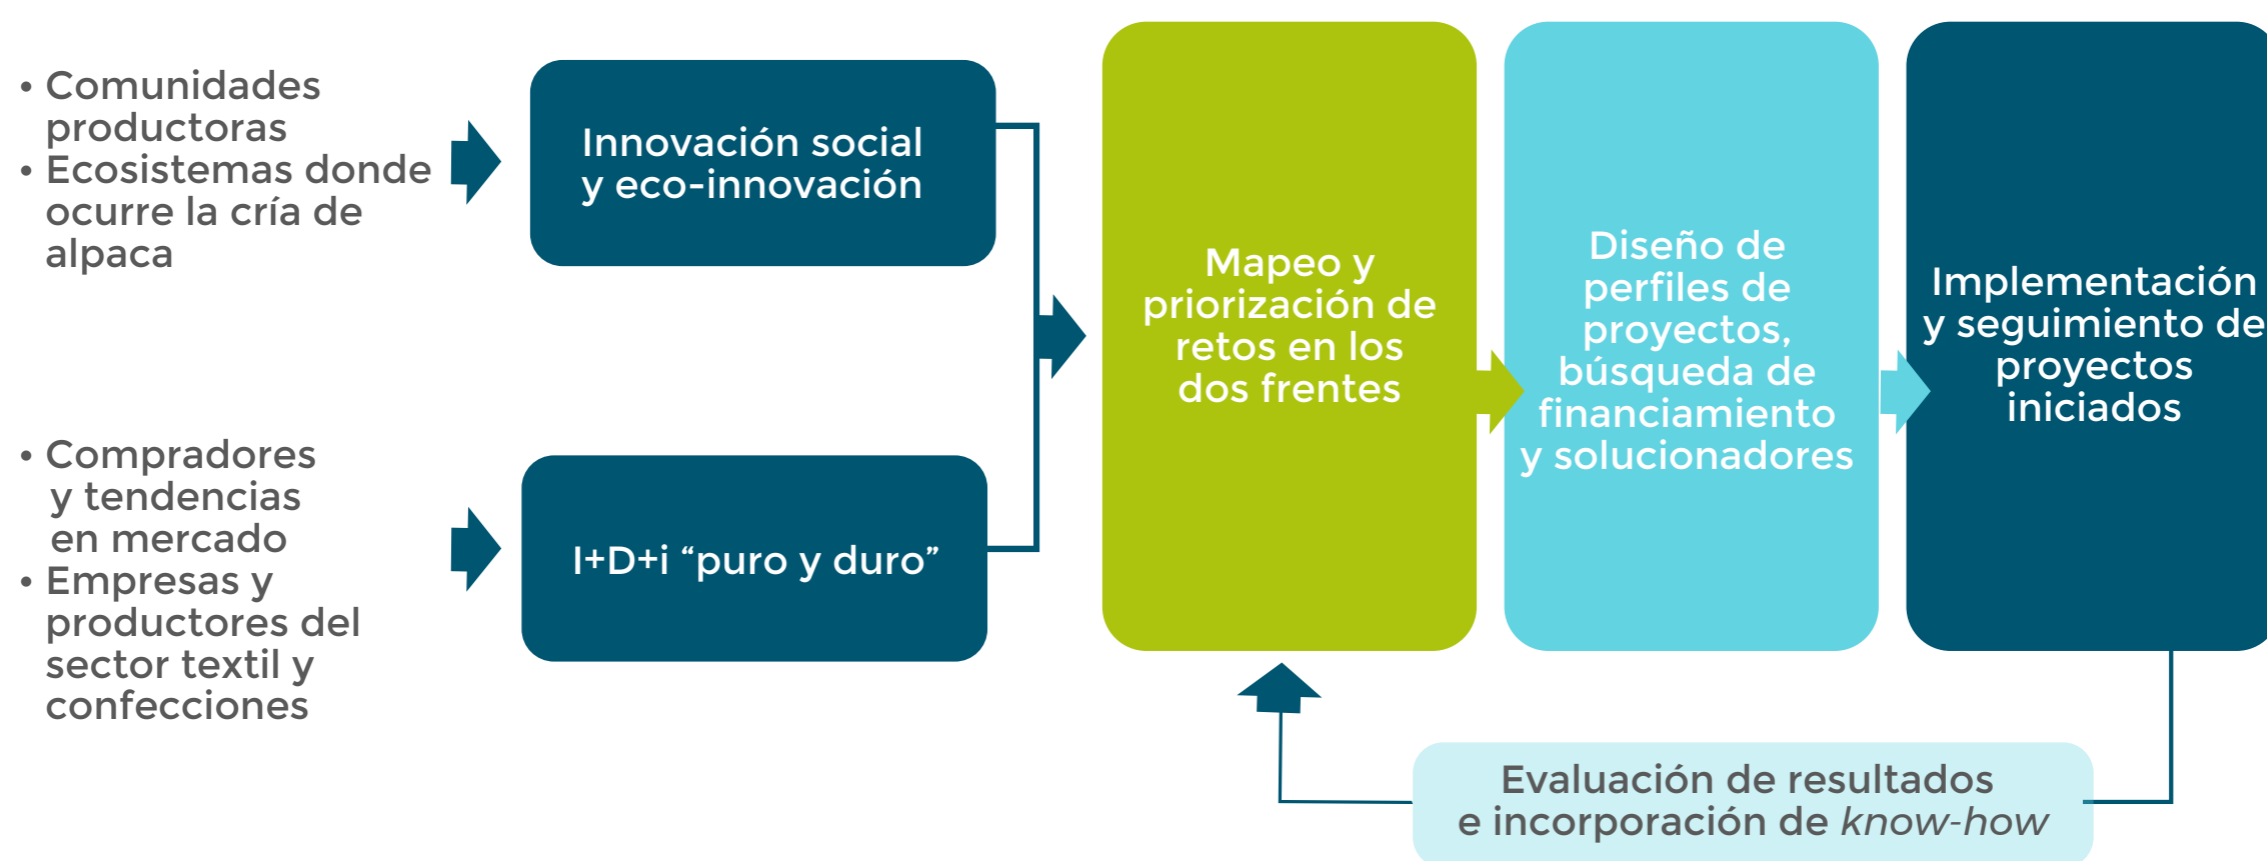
• Comunidades productoras
• Ecosistemas donde ocurre la cría de alpaca

Innovación social y eco-innovación

• Compradores y tendencias en mercado
• Empresas y productores del sector textil y confecciones

I+D+i “puro y duro”

Mapeo y priorización de retos en los dos frentes

Diseño de perfiles de proyectos, búsqueda de financiamiento y solucionadores

Implementación y seguimiento de proyectos iniciados

Evaluación de resultados e incorporación de *know-how*